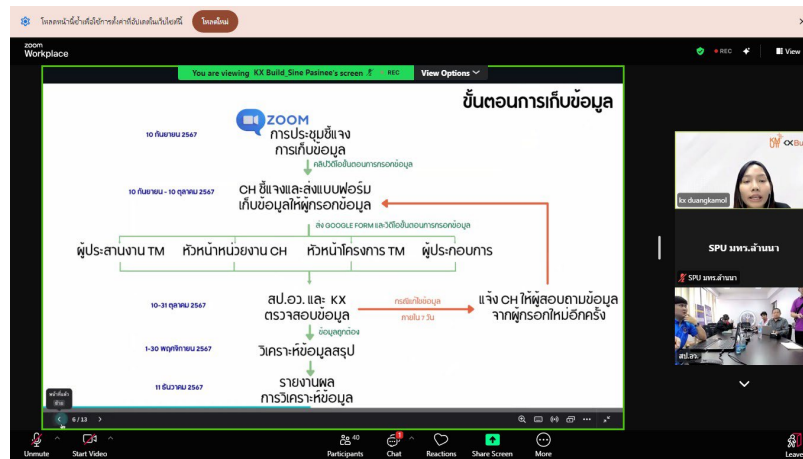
โหลดหน้านี้ซ้ำเพื่อใช้การตั้งค่าที่อัปเดตในเว็บไซต์นี้ โหลดใหม่

zoom Workplace

You are viewing KX Build_Sine Pasinee's screen REC View Options

REC View

ขั้นตอนการเก็บข้อมูล

ZOOM
10 กันยายน 2567
การประชุมชี้แจง การเก็บข้อมูล

คลิปวิดีโอขั้นตอนการกรอกข้อมูล

10 กันยายน - 10 ตุลาคม 2567
CH ชี้แจงและส่งแบบฟอร์ม เก็บข้อมูลให้ผู้กรอกข้อมูล

ส่ง GOOGLE FORM และวิดีโอขั้นตอนการกรอกข้อมูล

ผู้ประสานงาน TM
หัวหน้าหน่วยงาน CH
หัวหน้าโครงการ TM
ผู้ประกอบการ

10-31 ตุลาคม 2567
สป.อว. และ KX ตรวจสอบข้อมูล

กรณีแก้ไขข้อมูล
ภายใน 7 วัน

แจ้ง CH ให้ผู้สอบถามข้อมูล จากผู้กรอกใหม่อีกครั้ง

ข้อมูลถูกต้อง

1-30 พฤศจิกายน 2567
วิเคราะห์ข้อมูลสรุป

11 ธันวาคม 2567
รายงานผล การวิเคราะห์ข้อมูล

6 / 13

kx duangkamol

SPU มหร.ลำนนา

SPU มหร.ลำนนา

Unmute
Start Video
40 Participants
Chat
Reactions
Share Screen
More
Leave